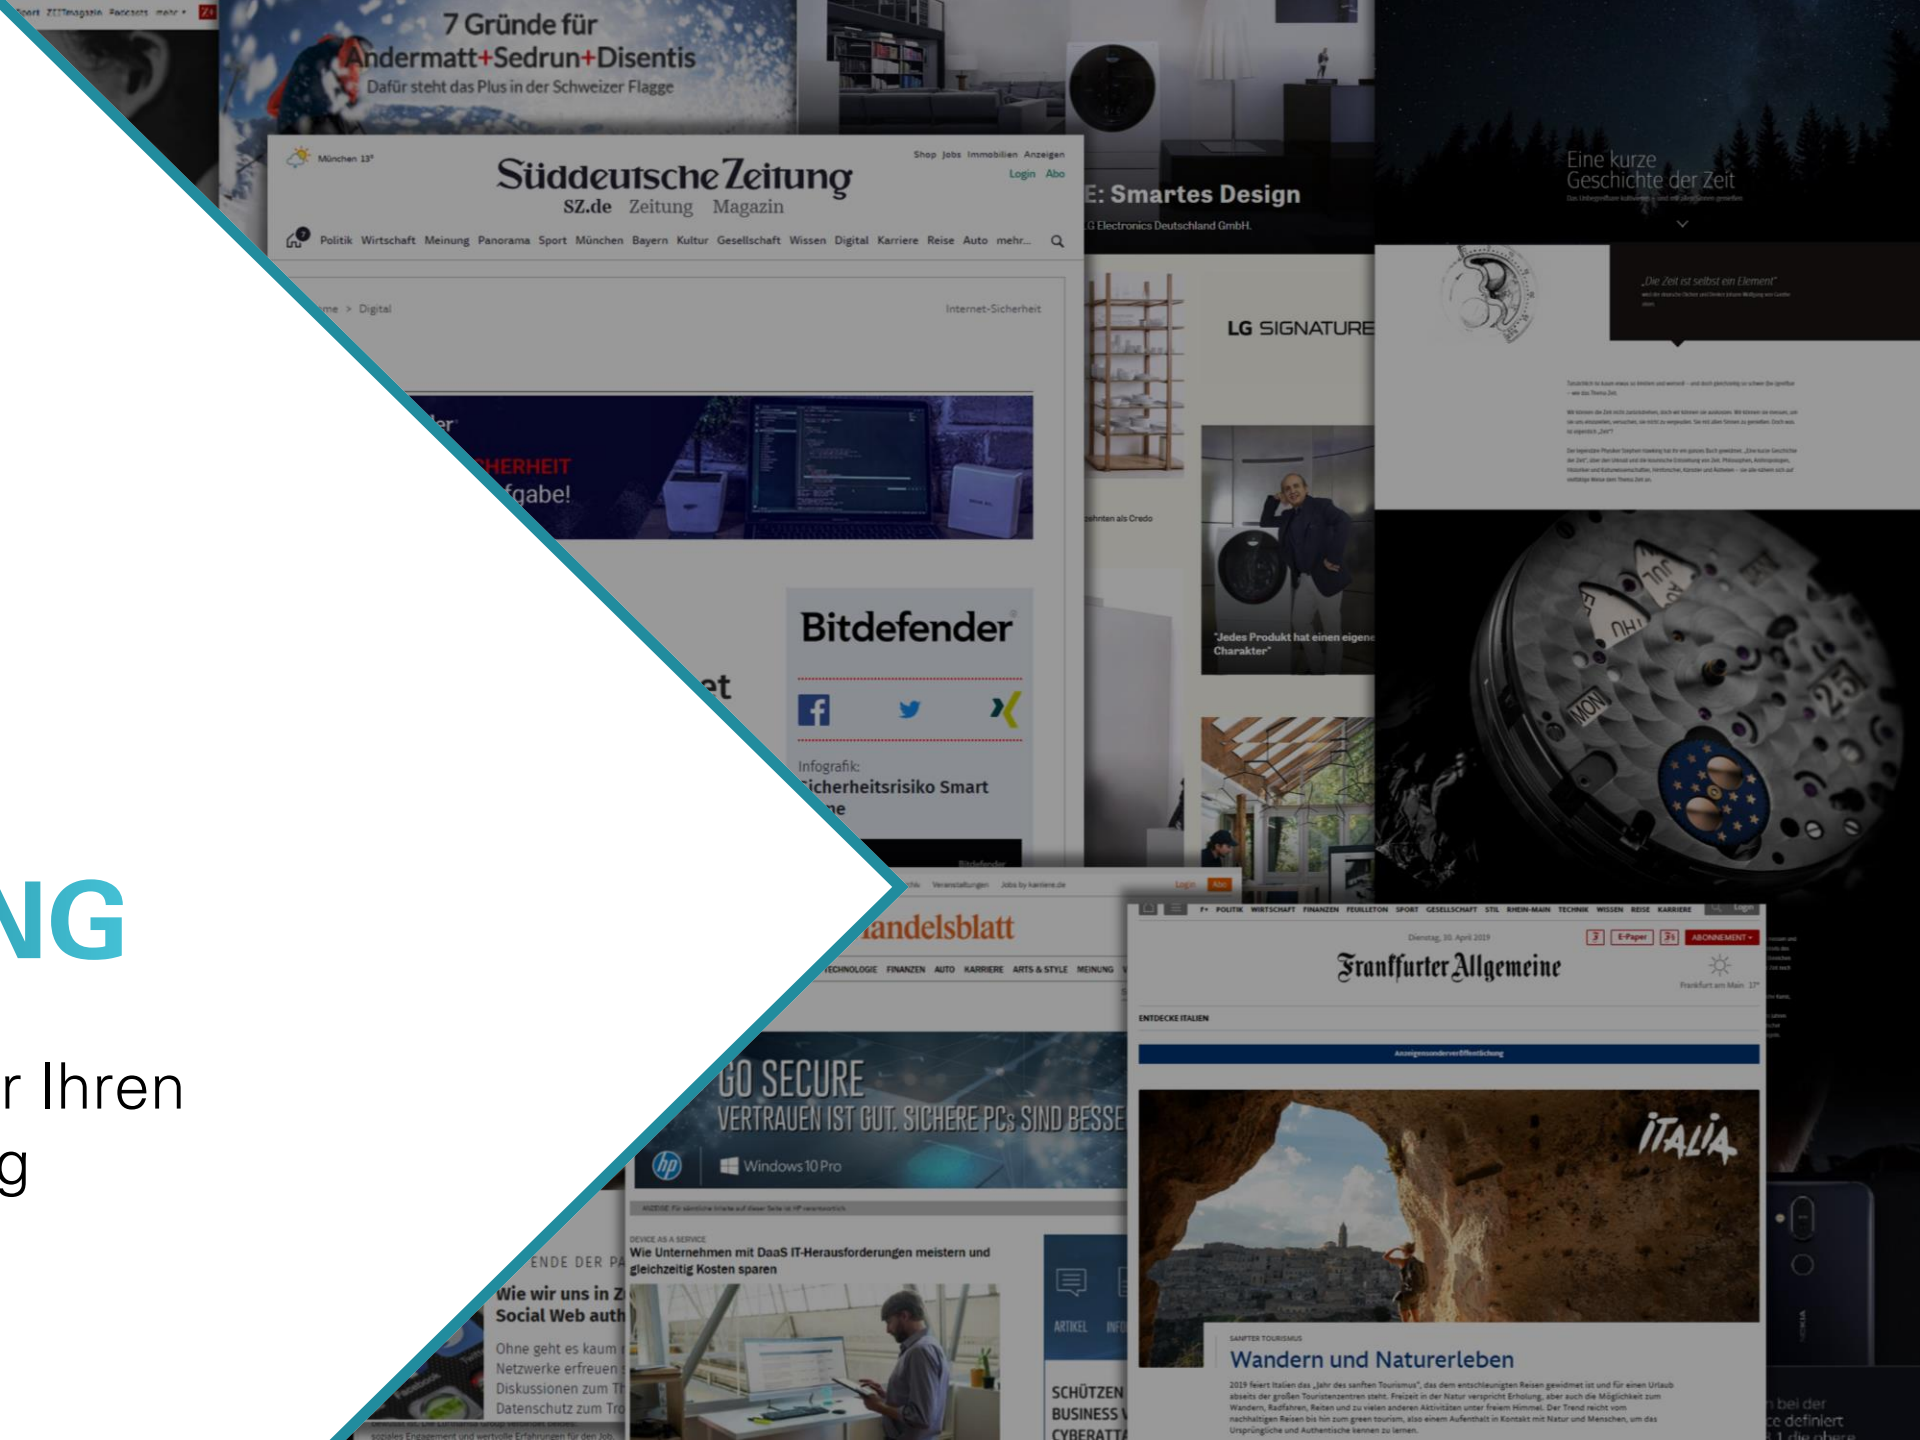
NG

r Ihren
g

7 Gründe für
Andermatt+Sedrun+Disentis
Dafür steht das Plus in der Schweizer Flagge

München 13°
Süddeutsche Zeitung
SZ.de Zeitung Magazin
Shop Jobs Immobilien Anzeigen
Login Abo
Politik Wirtschaft Meinung Panorama Sport München Bayern Kultur Gesellschaft Wissen Digital Karriere Reise Auto mehr...

me > Digital
Internet-Sicherheit

HERHEIT
fgabe!

Bitdefender
Infografik:
Sicherheitsrisiko Smart
ne

E: Smartes Design
G Electronics Deutschland GmbH.

LG SIGNATURE
"Jedes Produkt hat einen eigene Charakter"

Eine kurze
Geschichte der Zeit

„Die Zeit ist selbst ein Element"

andelsblatt
TECHNOLOGIE FINANZEN AUTO KARRIERE ARTS & STYLE MEINUNG

GO SECURE
VERTRAUEN IST GUT. SICHERE PCs SIND BESSE
Windows 10 Pro

DEVICE AS A SERVICE
Wie Unternehmen mit DaaS IT-Herausforderungen meistern und gleichzeitig Kosten sparen

ENDE DER PA
Wie wir uns in Z
Social Web auth
Ohne geht es kaum
Netzwerke erfreuen
Diskussionen zum Th
Datenschutz zum Tr

ARTIKEL
SCHÜTZEN
BUSINESS
CYBERATT

Frankfurter Allgemeine
POLITIK WIRTSCHAFT FINANZEN FEUILLETON SPORT GESELLSCHAFT STIL RHEIN-MAIN TECHNIK WISSEN REISE KARRIERE
Dienstag, 30. April 2019
E-Paper ABONNEMENT
Frankfurt am Main 17°
ENTDECKE ITALIEN
Anzeigensonderveröffentlichung
ITALIA
SANFTER TOURISMUS
Wandern und Naturerleben

bei der
e definiert